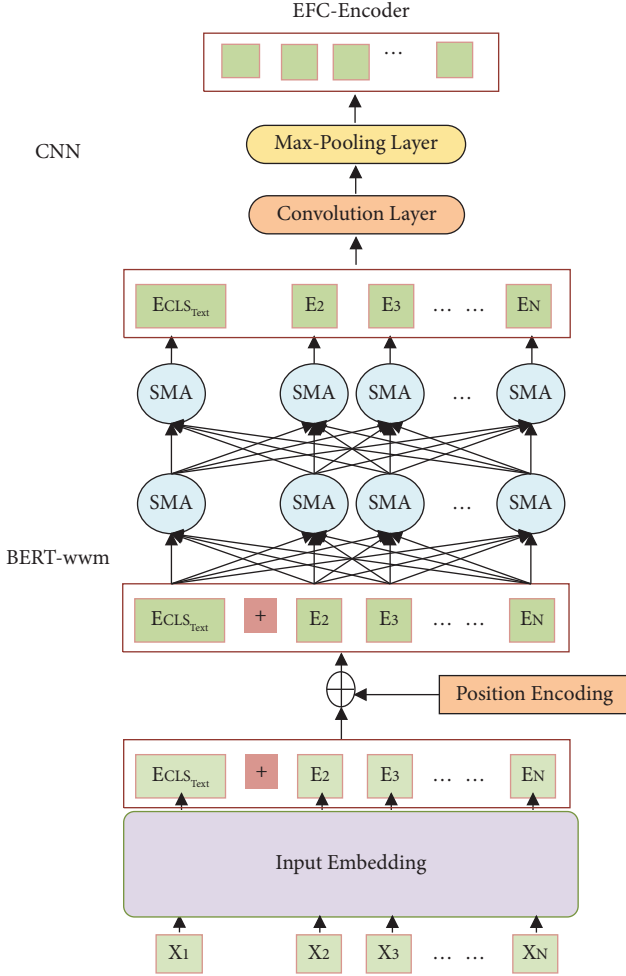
EFC-Encoder

…

CNN

Max-Pooling Layer

Convolution Layer

$E_{CLS_{Text}}$ $E_2$ $E_3$ … … $E_N$

SMA SMA SMA … SMA

SMA SMA SMA … SMA

BERT-wwm

$E_{CLS_{Text}}$ + $E_2$ $E_3$ … … $E_N$

Position Encoding

$E_{CLS_{Text}}$ + $E_2$ $E_3$ … … $E_N$

Input Embedding

$X_1$ $X_2$ $X_3$ … … $X_N$